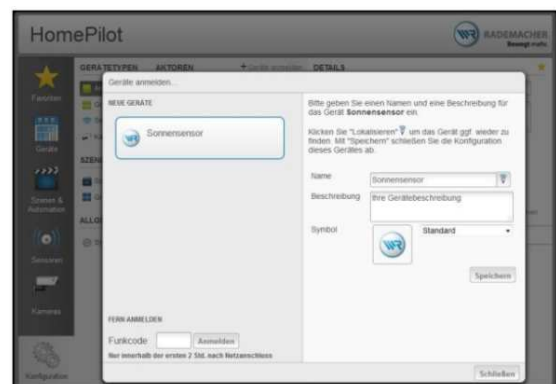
HomePilot

RADEMACHER

GERÄTETYPEN AKTOREN + Geräte anmelden DETAILS

Favoriten

Geräte

Szenen & Automation

Sensoren

Kameras

Konfiguration

SZEN

ALLG

Geräte anmelden...

NEUE GERÄTE

Sonnensensor

Bitte geben Sie einen Namen und eine Beschreibung für das Gerät **Sonnensensor** ein.

Klicken Sie "Lokalisieren" um das Gerät ggf. wieder zu finden. Mit "Speichern" schließen Sie die Konfiguration dieses Gerätes ab.

Name Sonnensensor

Beschreibung Ihre Gerätebeschreibung

Symbol Standard

Speichern

FERN ANMELDEN

Funkcode Anmelden

Nur innerhalb der ersten 2 Std. nach Netzanschluss

Schließen